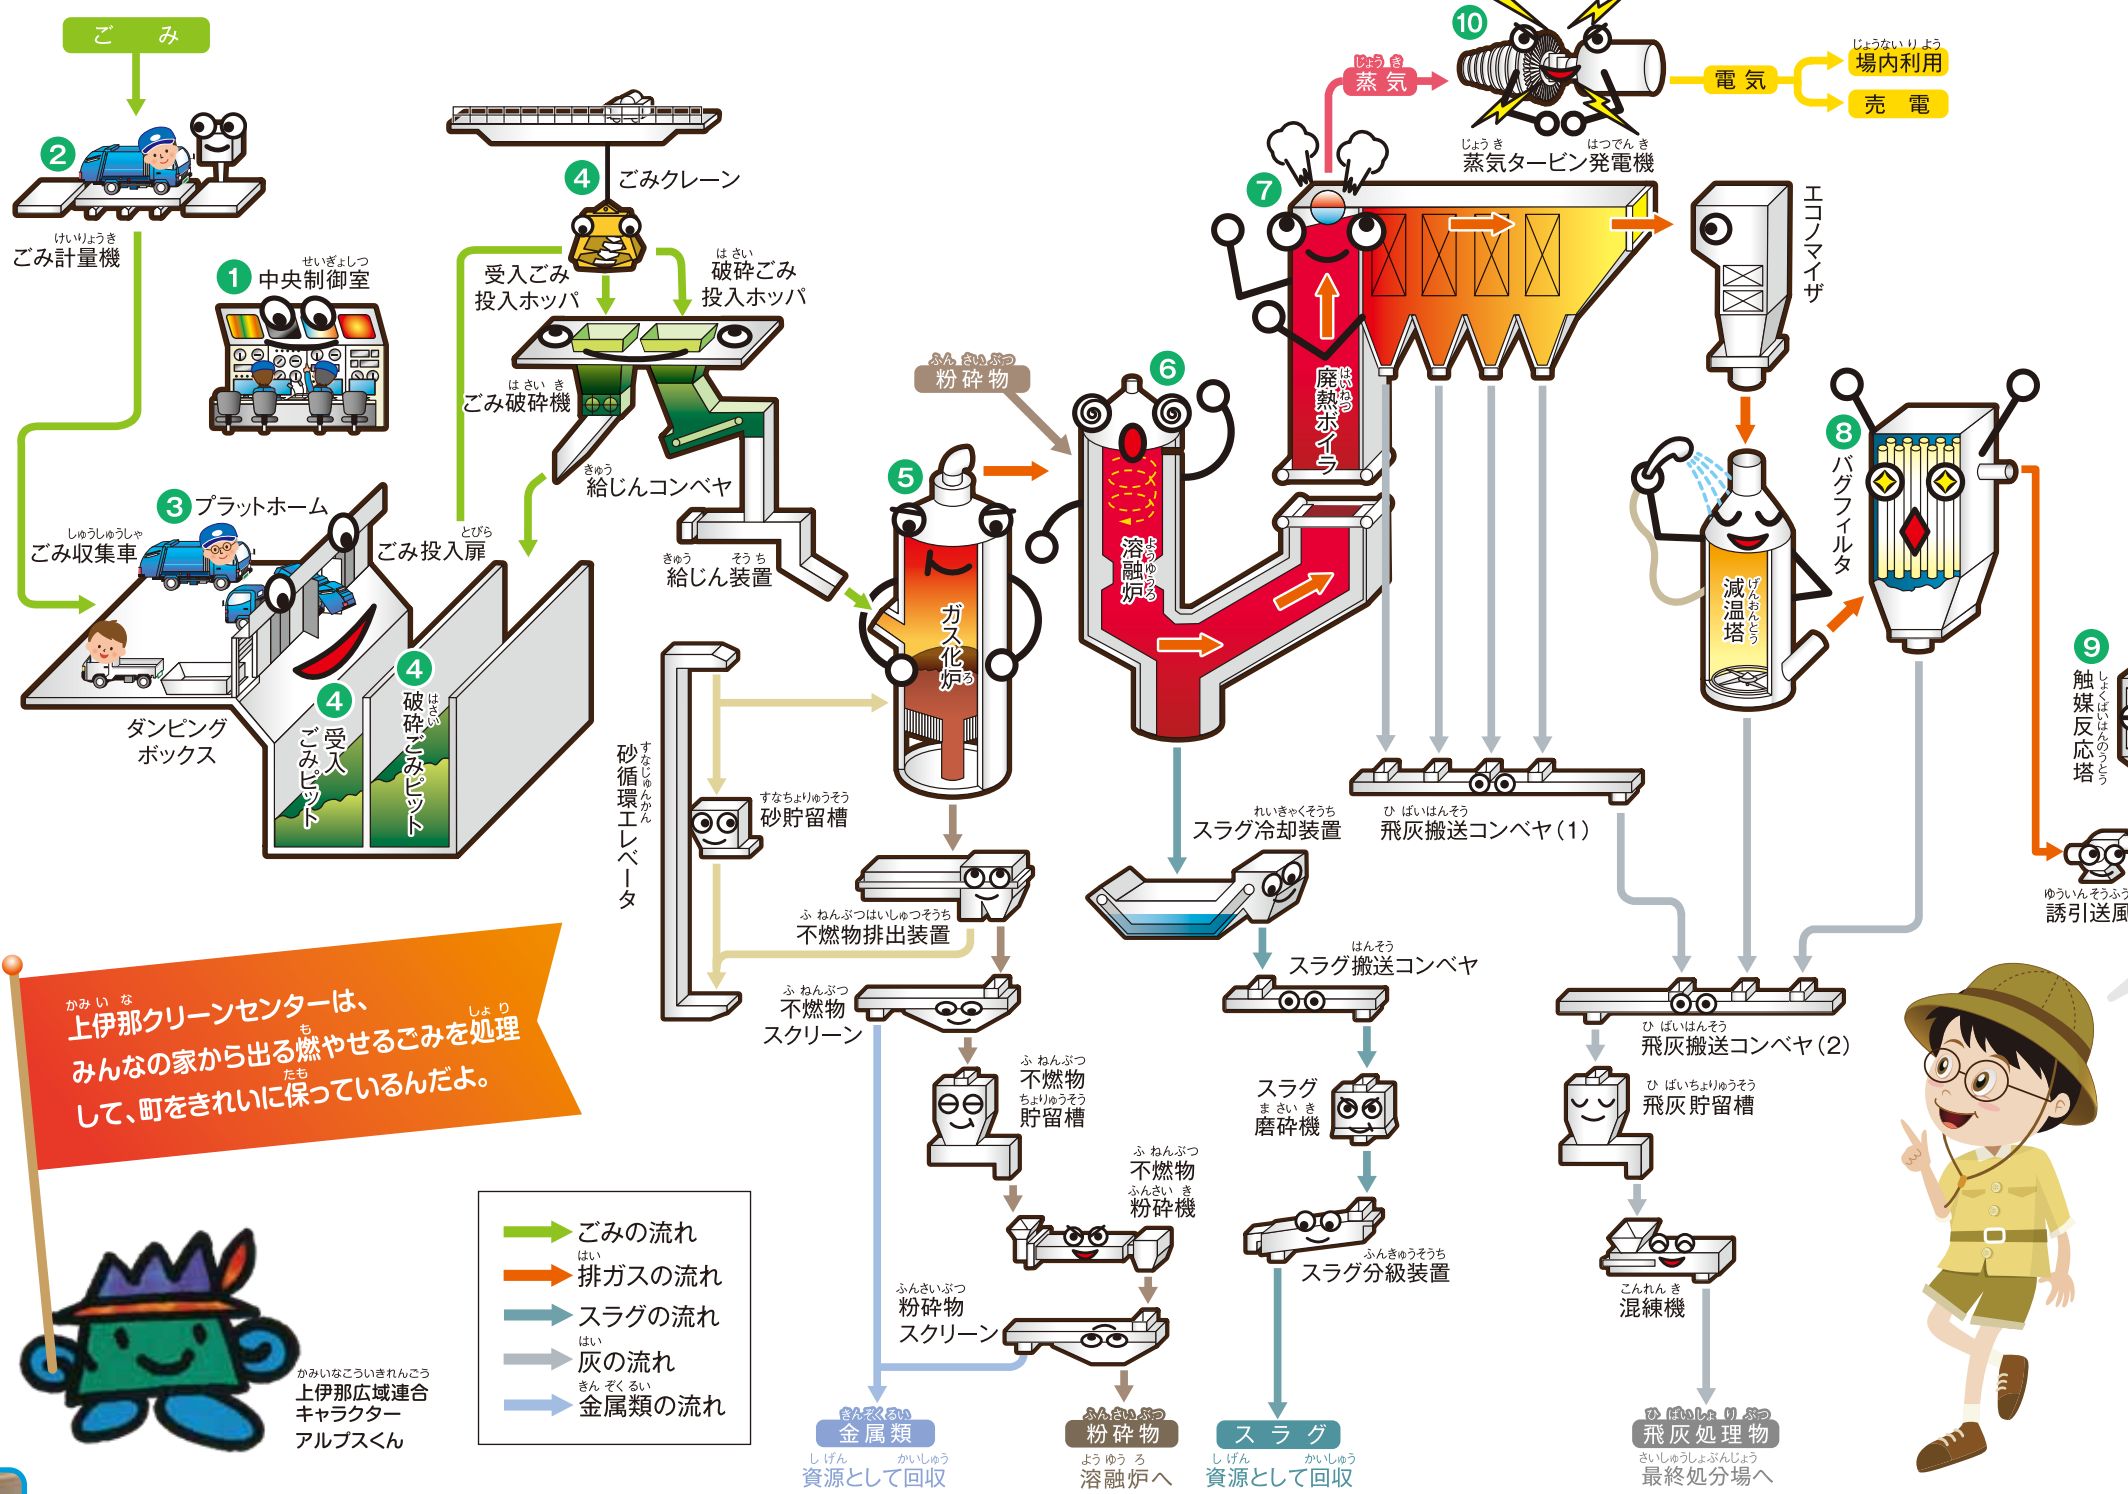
ご み

2 ごみ計量機

1 中央制御室

3 プラットホーム

ごみ収集車

ダンピングボックス

4 受入ごみピット

4 破砕ごみピット

ごみ投入扉

4 ごみクレーン

受入ごみ投入ホッパ

破砕ごみ投入ホッパ

ごみ破砕機

給じんコンベヤ

給じん装置

5 ガス化炉

6 溶融炉

7 廃熱ボイラ

10 蒸気

蒸気タービン発電機

電 気

場内利用

売 電

エコノマイザ

8 バグフィルタ

減温塔

9 触媒反応塔

誘引送風

粉砕物

砂循環エレベータ

砂貯留槽

不燃物排出装置

不燃物スクリーン

不燃物貯留槽

不燃物粉砕機

粉砕物スクリーン

スラグ冷却装置

スラグ搬送コンベヤ

スラグ磨砕機

スラグ分級装置

飛灰搬送コンベヤ(1)

飛灰搬送コンベヤ(2)

飛灰貯留槽

混練機

上伊那クリーンセンターは、みんなの家から出る燃やせるごみを処理して、町をきれいに保っているんだよ。

ごみの流れ
排ガスの流れ
スラグの流れ
灰の流れ
金属類の流れ

上伊那広域連合キャラクター アルプスくん

金属類
資源として回収

粉砕物
溶融炉へ

スラグ
資源として回収

飛灰処理物
最終処分場へ